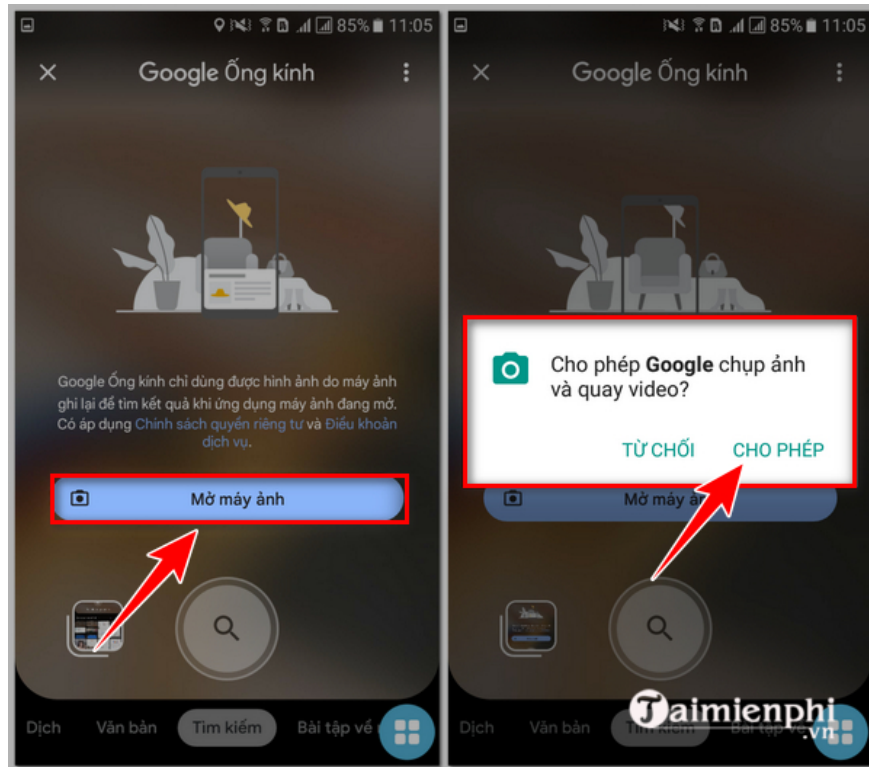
85% 11:05

Google Ống kính

Google Ống kính chỉ dùng được hình ảnh do máy ảnh ghi lại để tìm kết quả khi ứng dụng máy ảnh đang mở. Có áp dụng Chính sách quyền riêng tư và Điều khoản dịch vụ.

Mở máy ảnh

Dịch Văn bản Tìm kiếm Bài tập về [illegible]

85% 11:05

Google Ống kính

Cho phép Google chụp ảnh và quay video?

TỪ CHỐI CHO PHÉP

Mở máy ảnh

Dịch Văn bản Tìm kiếm Bài tập về

Taimienphi .vn